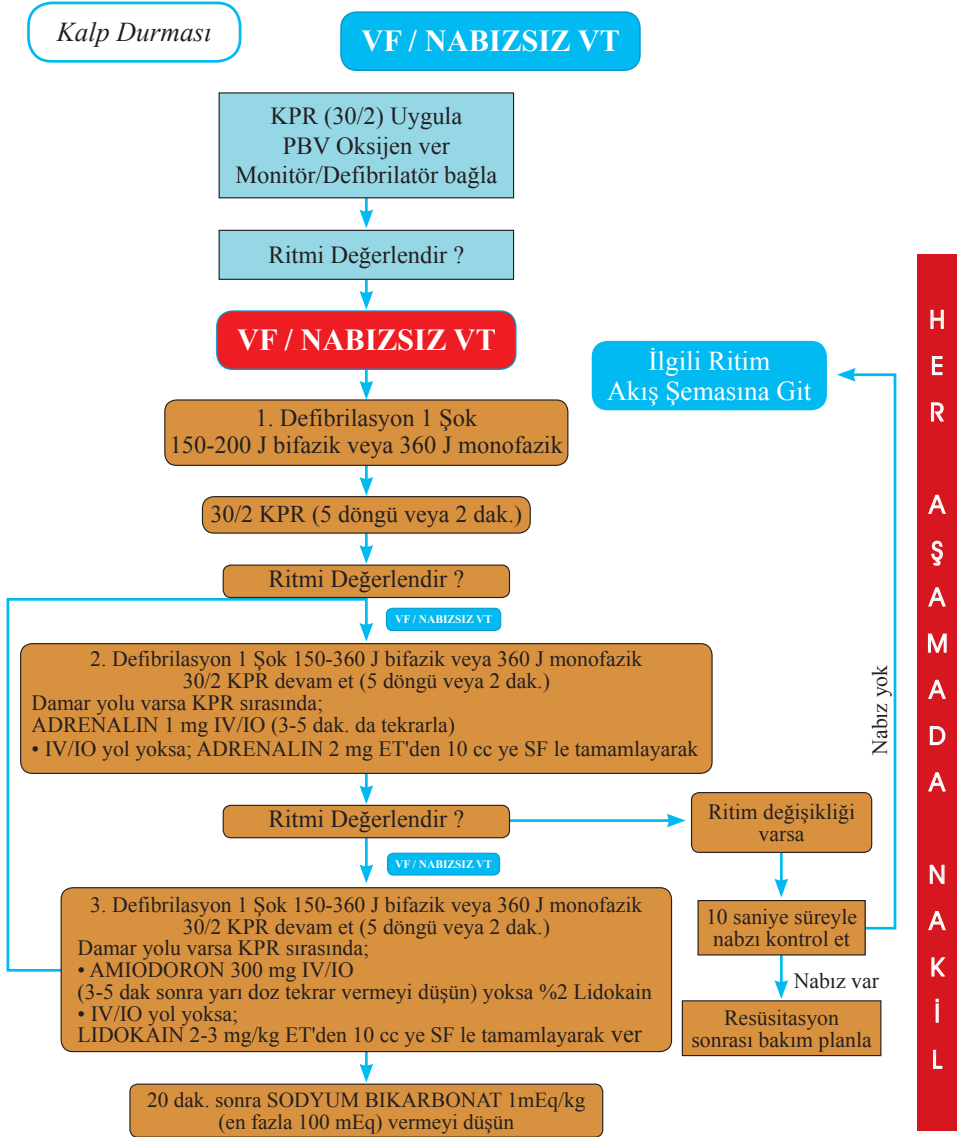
Kalp Durması

VF / NABIZSIZ VT

KPR (30/2) Uygula
PBV Oksijen ver
Monitör/Defibrilatör bağla

Ritmi Değerlendir ?

VF / NABIZSIZ VT

1. Defibrilasyon 1 Şok
150-200 J bifazik veya 360 J monofazik

30/2 KPR (5 döngü veya 2 dak.)

Ritmi Değerlendir ?

VF / NABIZSIZ VT

2. Defibrilasyon 1 Şok 150-360 J bifazik veya 360 J monofazik
30/2 KPR devam et (5 döngü veya 2 dak.)
Damar yolu varsa KPR sırasında;
ADRENALIN 1 mg IV/IO (3-5 dak. da tekrarla)
• IV/IO yol yoksa; ADRENALIN 2 mg ET'den 10 cc ye SF le tamamlayarak

Ritmi Değerlendir ?

VF / NABIZSIZ VT

3. Defibrilasyon 1 Şok 150-360 J bifazik veya 360 J monofazik
30/2 KPR devam et (5 döngü veya 2 dak.)
Damar yolu varsa KPR sırasında;
• AMIODORON 300 mg IV/IO
(3-5 dak sonra yarı doz tekrar vermeyi düşün) yoksa %2 Lidokain
• IV/IO yol yoksa;
LIDOKAIN 2-3 mg/kg ET'den 10 cc ye SF le tamamlayarak ver

20 dak. sonra SODYUM BIKARBONAT 1mEq/kg
(en fazla 100 mEq) vermeyi düşün

İlgili Ritim
Akış Şemasına Git

Nabız yok

Ritim değişikliği
varsa

10 saniye süreyle
nabzı kontrol et

Nabız var

Resüsitasyon
sonrası bakım planla

HER AŞAMADA NAKİL